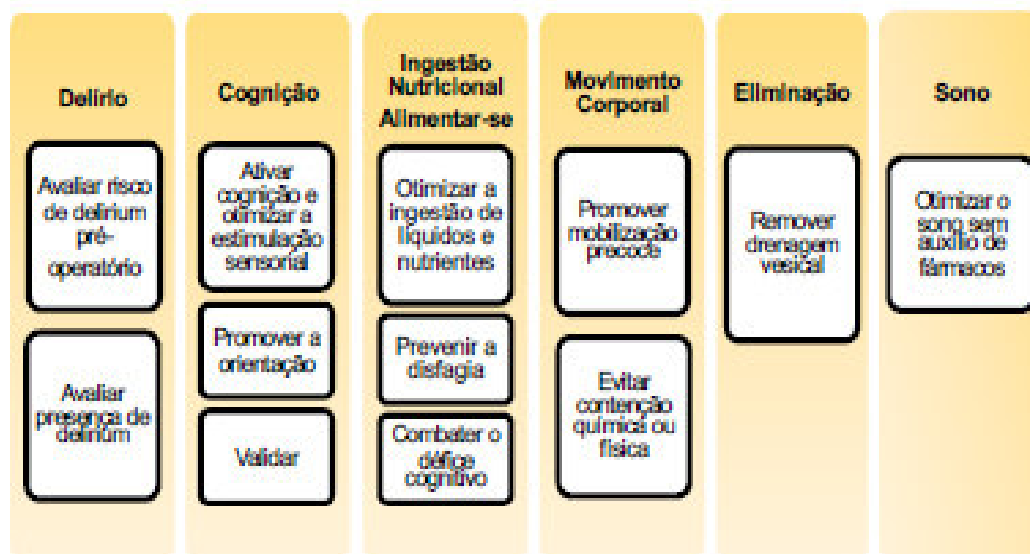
Delírio

Avaliar risco de delirium pré-operatório

Avaliar presença de delirium

Cognição

Ativar cognição e otimizar a estimulação sensorial

Promover a orientação

Validar

Ingestão Nutricional Alimentar-se

Otimizar a ingestão de líquidos e nutrientes

Prevenir a disfagia

Combater o déficit cognitivo

Movimento Corporal

Promover mobilização precoce

Evitar contenção química ou física

Eliminação

Remover drenagem vesical

Sono

Otimizar o sono sem auxílio de fármacos